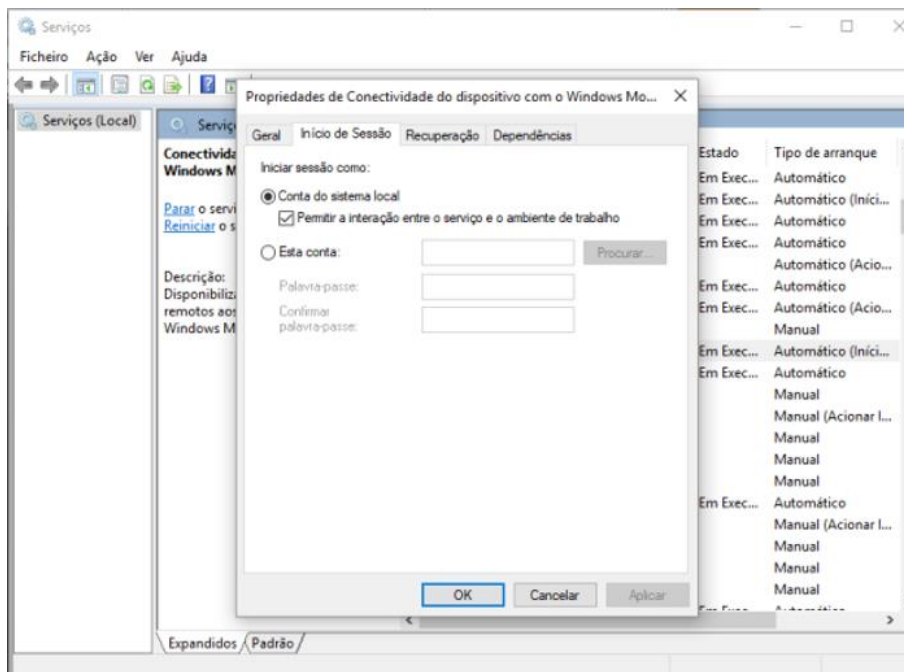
Serviços

Ficheiro Ação Ver Ajuda

Serviços (Local)

Serviç

Conectivida
Windows M

Parar o servi
Reiniciar o s

Descrição:
Disponibiliz
remotos aos
Windows M

Propriedades de Conectividade do dispositivo com o Windows Mo... ×

Geral | Início de Sessão | Recuperação | Dependências

Iniciar sessão como:

Conta do sistema local

Permitir a interação entre o serviço e o ambiente de trabalho

Esta conta: Procurar...

Palavra-passe:

Confirmar palavra-passe:

OK Cancelar Aplicar

| Estado | Tipo de arranque |
|---|---|
| Em Exec... | Automático |
| Em Exec... | Automático (Iníci... |
| Em Exec... | Automático |
| Em Exec... | Automático |
| | Automático (Acio... |
| Em Exec... | Automático |
| Em Exec... | Automático (Acio... |
| | Manual |
| Em Exec... | Automático (Iníci... |
| Em Exec... | Automático |
| | Manual |
| | Manual (Acionar I... |
| | Manual |
| | Manual |
| | Manual |
| Em Exec... | Automático |
| | Manual (Acionar I... |
| | Manual |
| | Manual |
| | Manual |
| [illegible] | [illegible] |

Expandidos / Padrão